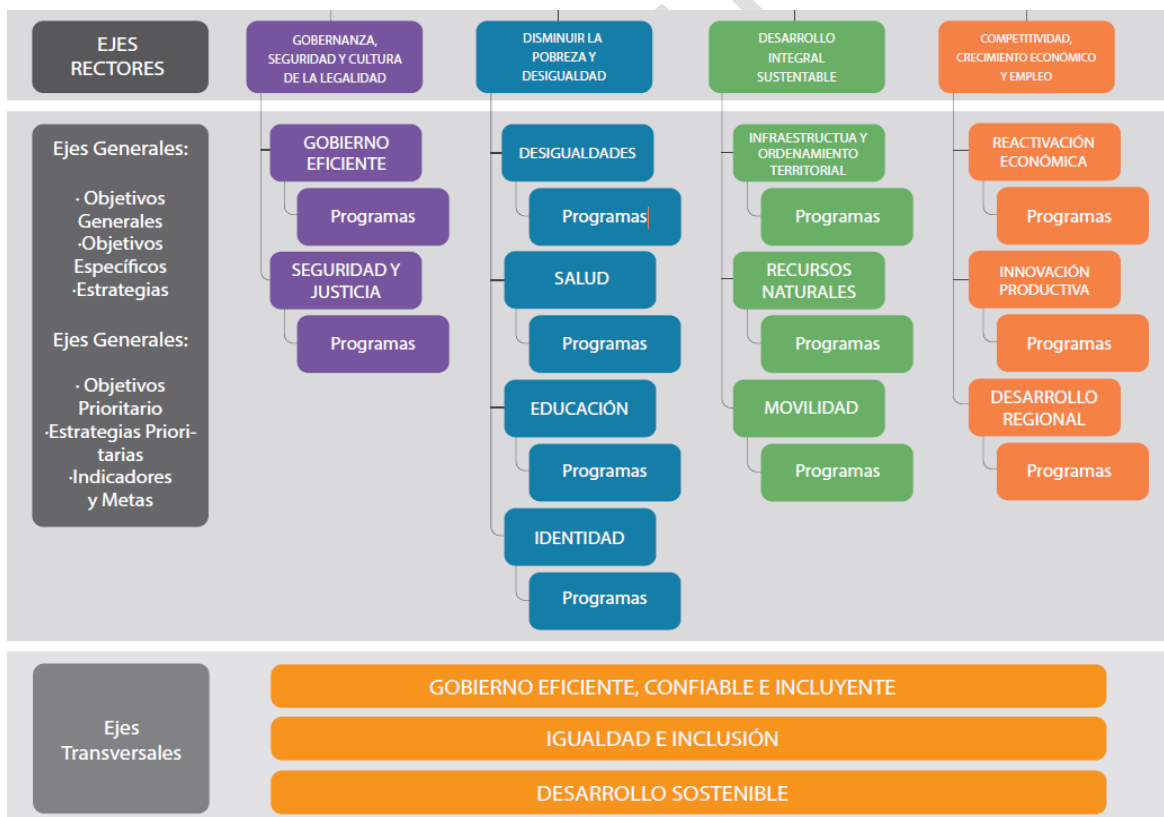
EJES RECTORES

GOBERNANZA, SEGURIDAD Y CULTURA DE LA LEGALIDAD

DISMINUIR LA POBREZA Y DESIGUALDAD

DESARROLLO INTEGRAL SUSTENTABLE

COMPETITIVIDAD, CRECIMIENTO ECONÓMICO Y EMPLEO

Ejes Generales:

· Objetivos Generales
·Objetivos Específicos
·Estrategias

Ejes Generales:

· Objetivos Prioritario
·Estrategias Prioritarias
·Indicadores y Metas

GOBIERNO EFICIENTE

Programas

SEGURIDAD Y JUSTICIA

Programas

DESIGUALDADES

Programas

SALUD

Programas

EDUCACIÓN

Programas

IDENTIDAD

Programas

INFRAESTRUCTUA Y ORDENAMIENTO TERRITORIAL

Programas

RECURSOS NATURALES

Programas

MOVILIDAD

Programas

REACTIVACIÓN ECONÓMICA

Programas

INNOVACIÓN PRODUCTIVA

Programas

DESARROLLO REGIONAL

Programas

Ejes Transversales

GOBIERNO EFICIENTE, CONFIABLE E INCLUYENTE

IGUALDAD E INCLUSIÓN

DESARROLLO SOSTENIBLE